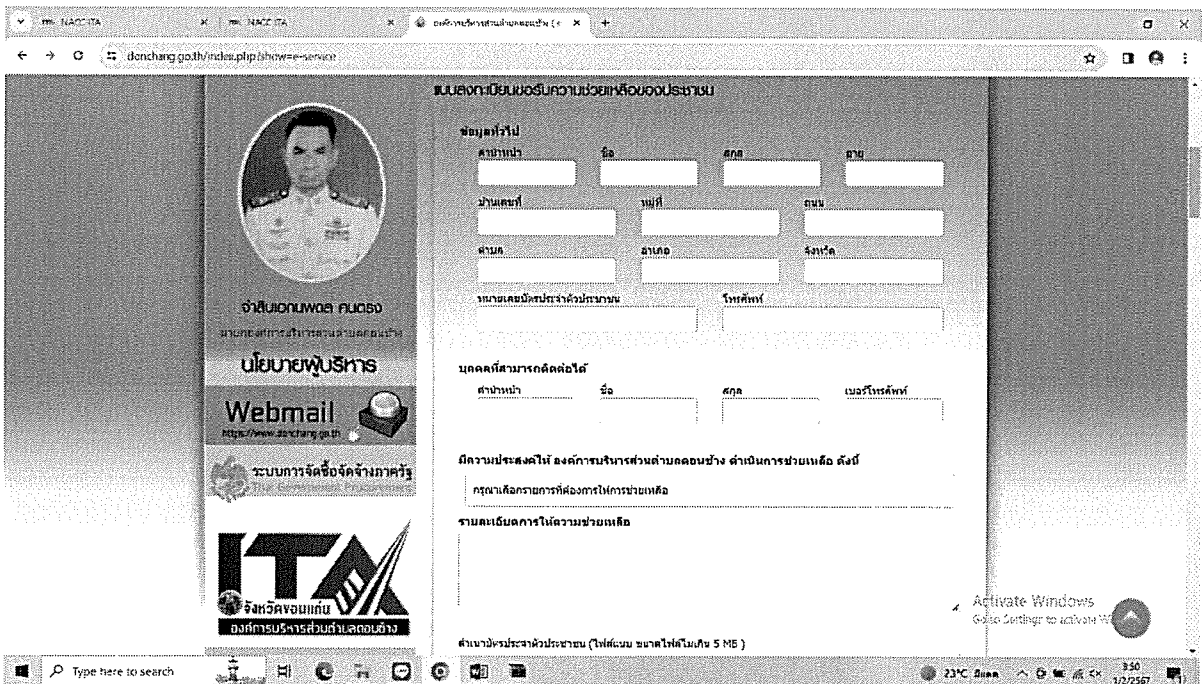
NACC ITA | NACC ITA | องค์การบริหารส่วนตำบลดอนช้าง

donchang.go.th/index.php?show=e-service

แบบลงทะเบียนขอรับความช่วยเหลือของประชาชน

ข้อมูลทั่วไป

คำนำหน้า | ชื่อ | สกุล | อายุ

บ้านเลขที่ | หมู่ที่ | ถนน

ตำบล | อำเภอ | จังหวัด

หมายเลขบัตรประจำตัวประชาชน | โทรศัพท์

บุคคลที่สามารถติดต่อได้

คำนำหน้า | ชื่อ | สกุล | เบอร์โทรศัพท์

มีความประสงค์ให้ องค์การบริหารส่วนตำบลดอนช้าง ดำเนินการช่วยเหลือ ดังนี้

กรุณาเลือกรายการที่ต้องการให้การช่วยเหลือ

รายละเอียดการให้ความช่วยเหลือ

สำเนาบัตรประจำตัวประชาชน (ไฟล์แนบ ขนาดไฟล์ไม่เกิน 5 MB )

จ่าสิบเอกนพดล คนตรง

นายกองค์การบริหารส่วนตำบลดอนช้าง

นโยบายผู้บริหาร

Webmail

https://www.donchang.go.th

ระบบการจัดซื้อจัดจ้างภาครัฐ

ITA

จังหวัดขอนแก่น

องค์การบริหารส่วนตำบลดอนช้าง

Activate Windows

Go to Settings to activate Windows.

Type here to search

23°C

3:50

1/2/2567